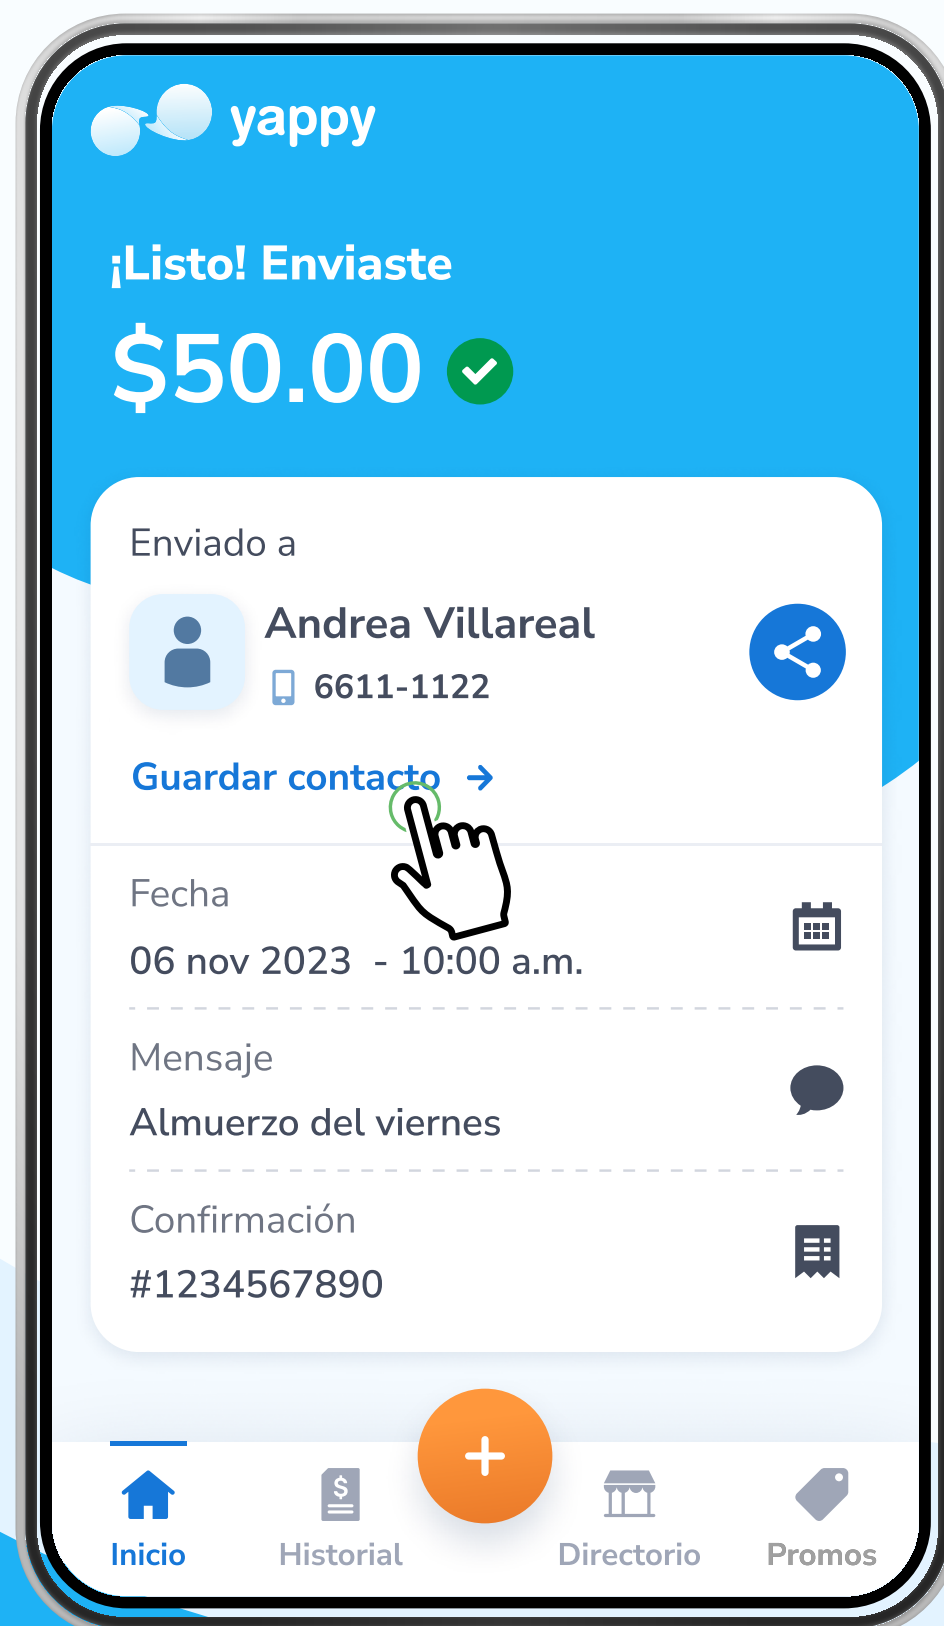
yappy

¡Listo! Enviaste

$50.00

Enviado a

Andrea Villareal

6611-1122

Guardar contacto →

Fecha

06 nov 2023 - 10:00 a.m.

Mensaje

Almuerzo del viernes

Confirmación

#1234567890

+

Inicio

Historial

Directorio

Promos